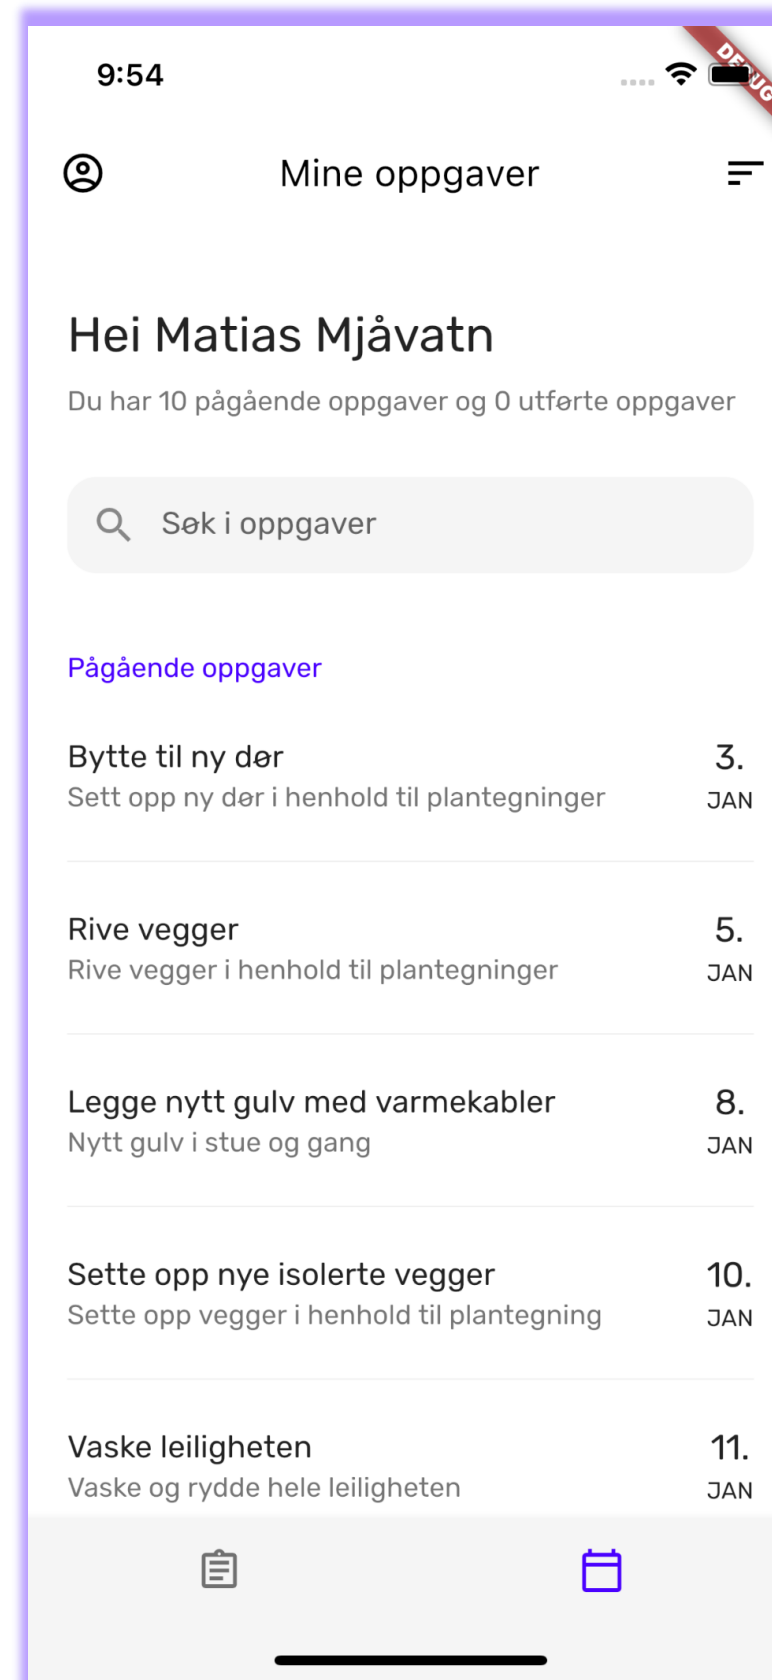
9:54

DEBUG

Mine oppgaver

Hei Matias Mjåvatn

Du har 10 pågående oppgaver og 0 utførte oppgaver

Søk i oppgaver

Pågående oppgaver

Bytte til ny dør
Sett opp ny dør i henhold til plantegninger
3.
JAN

Rive vegger
Rive vegger i henhold til plantegninger
5.
JAN

Legge nytt gulv med varmekabler
Nytt gulv i stue og gang
8.
JAN

Sette opp nye isolerte vegger
Sette opp vegger i henhold til plantegning
10.
JAN

Vaske leiligheten
Vaske og rydde hele leiligheten
11.
JAN